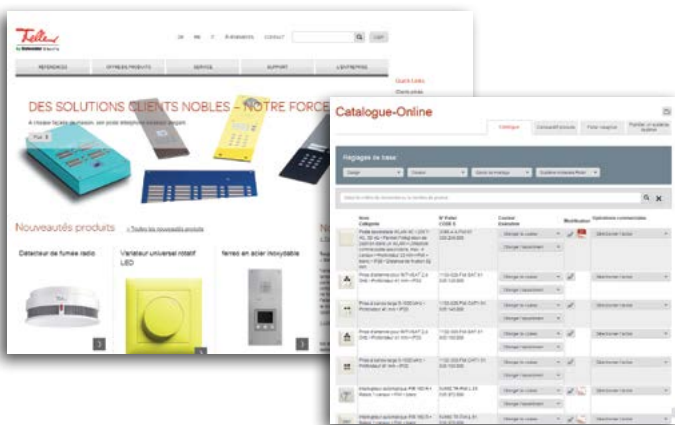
Feller by Schneider Electric

DE FR IT A domicile CONTACT LOGIN

REFERENCES OFFRES PRODUITS SERVICE SUPPORT L'ENTREPRISE

Quick Links

DES SOLUTIONS CLIENTS NOBLES – NOTRE FORCE

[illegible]

Nouveautés produits > Toutes les nouveautés produits

Détecteur de fumée radio

Variateur universel rotatif LED

Plaques en acier inoxydable

Catalogue-Online

Catalogue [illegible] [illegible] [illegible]

Réglages de base

Design Couleur Genre de montage Système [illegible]

Saisir le critère de recherche ou le numéro de produit

Nom Catégorie

N° Feller CODE E

Couleur Exécution

Modification

Opérations commerciales

Changer la couleur

Changer l'exécution

Sélectionner l'action

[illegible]